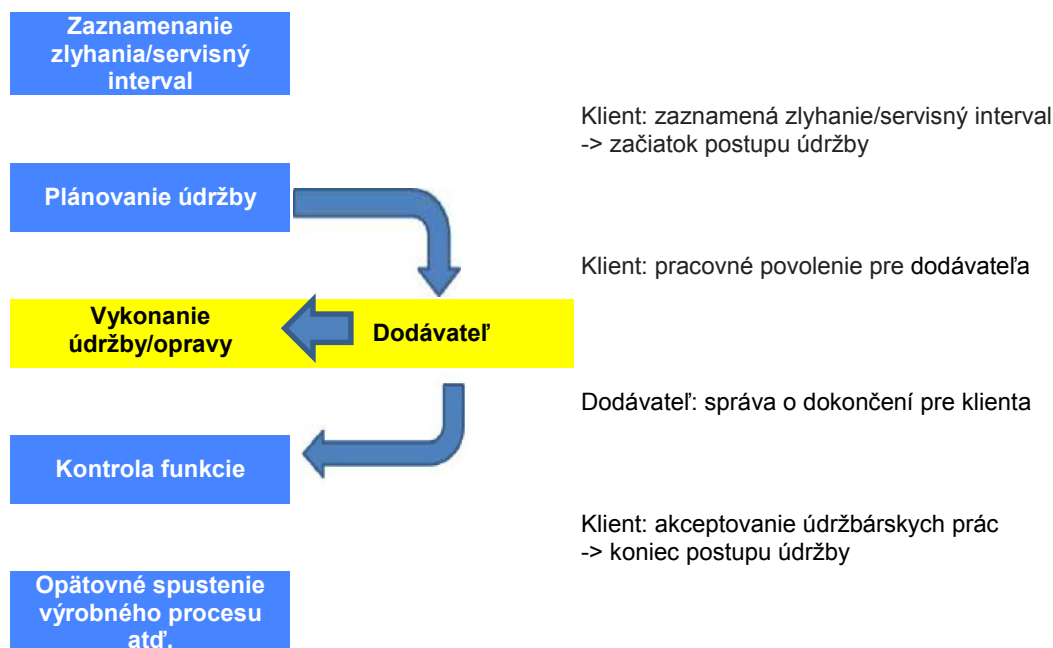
Zaznamenanie zlyhania/servisný interval

Klient: zaznamená zlyhanie/servisný interval
-> začiatok postupu údržby

Plánovanie údržby

Klient: pracovné povolenie pre dodávateľa

Vykonanie údržby/opravy

Dodávateľ

Dodávateľ: správa o dokončení pre klienta

Kontrola funkcie

Klient: akceptovanie údržbárskych prác
-> koniec postupu údržby

Opätovné spustenie výrobného procesu atď.